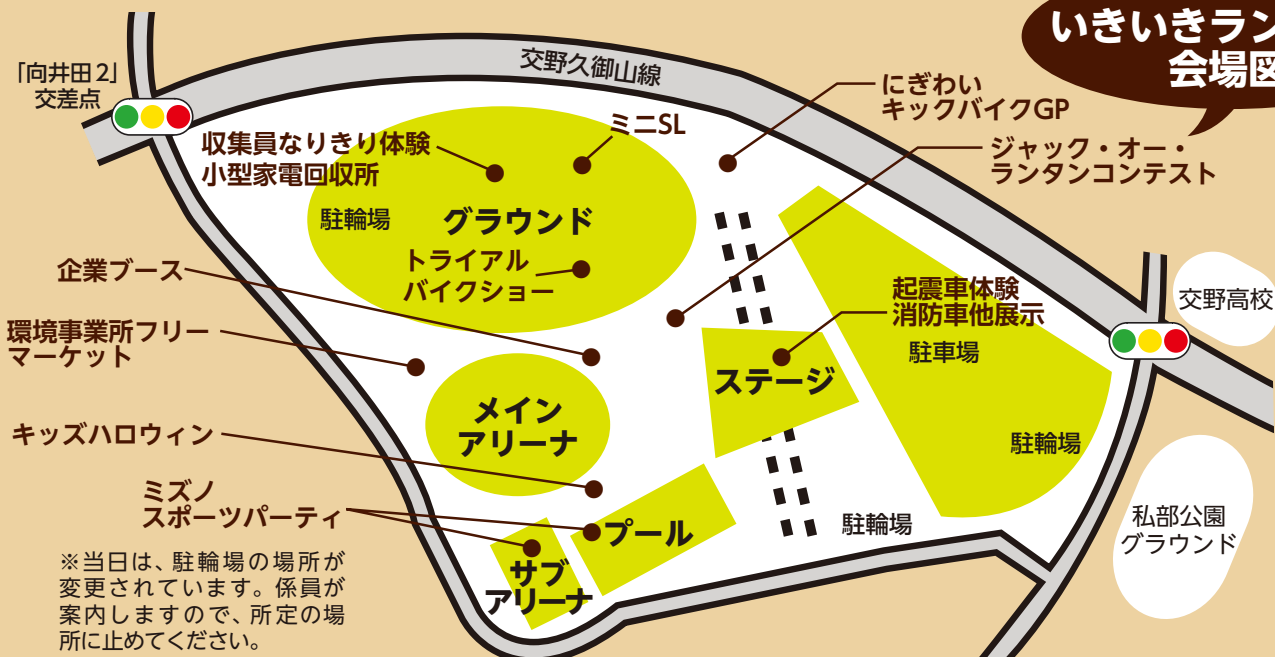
いきいきラン
会場図

交野久御山線

「向井田2」
交差点

にぎわい
キックバイクGP

ミニSL

収集員なりきり体験
小型家電回収所

ジャック・オー・
ランタンコンテスト

駐輪場

グラウンド

トライアル
バイクショー

企業ブース

環境事業所フリー
マーケット

起震車体験
消防車他展示

交野高校

駐車場

ステージ

メイン
アリーナ

キッズハロウィン

駐輪場

ミズノ
スポーツパーティ

プール

駐輪場

私部公園
グラウンド

サブ
アリーナ

※当日は、駐輪場の場所が変更されています。係員が案内しますので、所定の場所に止めてください。